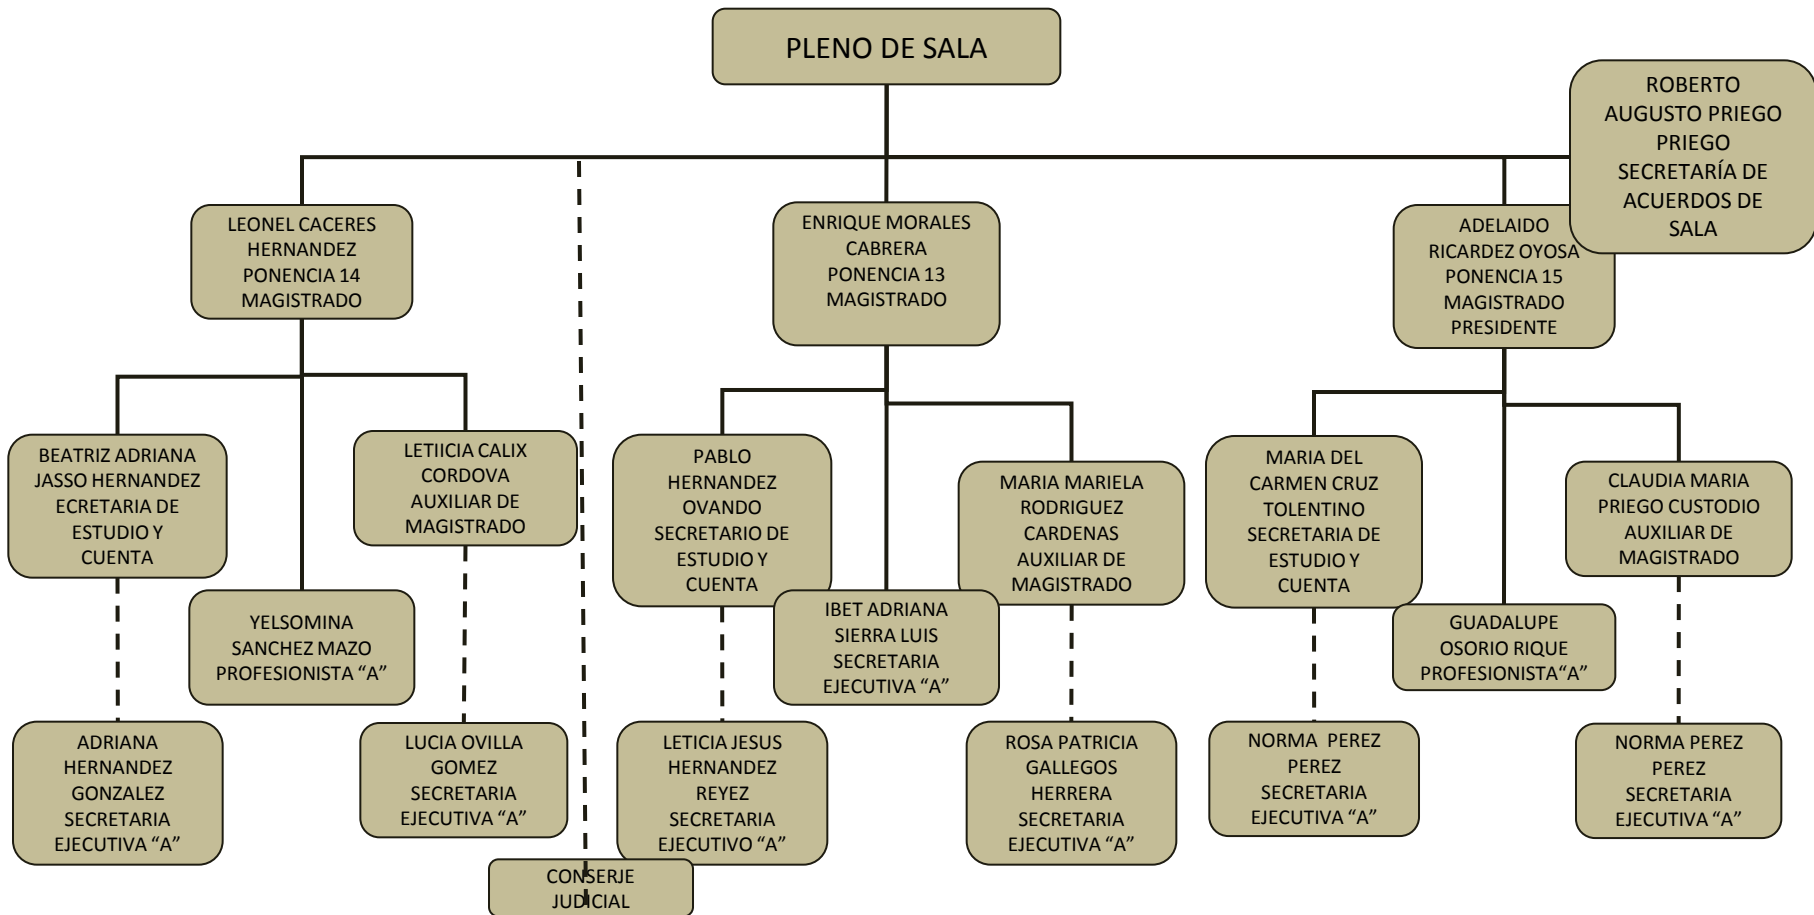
PLENO DE SALA

ROBERTO AUGUSTO PRIEGO PRIEGO SECRETARÍA DE ACUERDOS DE SALA

LEONEL CACERES HERNANDEZ PONENCIA 14 MAGISTRADO

ENRIQUE MORALES CABRERA PONENCIA 13 MAGISTRADO

ADELAIDO RICARDEZ OYOSA PONENCIA 15 MAGISTRADO PRESIDENTE

BEATRIZ ADRIANA JASSO HERNANDEZ ECRETARIA DE ESTUDIO Y CUENTA

LETIICIA CALIX CORDOVA AUXILIAR DE MAGISTRADO

YELSOMINA SANCHEZ MAZO PROFESIONISTA “A”

ADRIANA HERNANDEZ GONZALEZ SECRETARIA EJECUTIVA “A”

LUCIA OVILLA GOMEZ SECRETARIA EJECUTIVA “A”

CONSERJE JUDICIAL

PABLO HERNANDEZ OVANDO SECRETARIO DE ESTUDIO Y CUENTA

MARIA MARIELA RODRIGUEZ CARDENAS AUXILIAR DE MAGISTRADO

IBET ADRIANA SIERRA LUIS SECRETARIA EJECUTIVA “A”

LETICIA JESUS HERNANDEZ REYEZ SECRETARIA EJECUTIVO “A”

ROSA PATRICIA GALLEGOS HERRERA SECRETARIA EJECUTIVA “A”

MARIA DEL CARMEN CRUZ TOLENTINO SECRETARIA DE ESTUDIO Y CUENTA

CLAUDIA MARIA PRIEGO CUSTODIO AUXILIAR DE MAGISTRADO

GUADALUPE OSORIO RIQUE PROFESIONISTA“A”

NORMA PEREZ PEREZ SECRETARIA EJECUTIVA “A”

NORMA PEREZ PEREZ SECRETARIA EJECUTIVA “A”